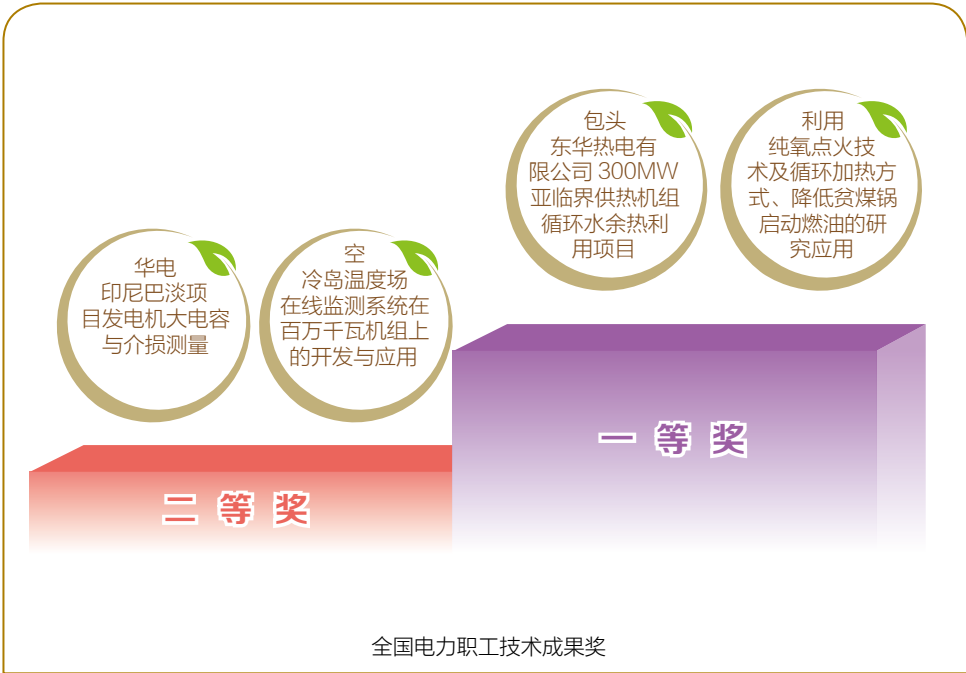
包头东华热电有限公司 300MW 亚临界供热机组循环水余热利用项目

利用纯氧点火技术及循环加热方式、降低贫煤锅启动燃油的研究应用

华电印尼巴淡项目发电机大电容与介损测量

空冷岛温度场在线监测系统在百万千瓦机组上的开发与应用

一 等 奖

二 等 奖

全国电力职工技术成果奖